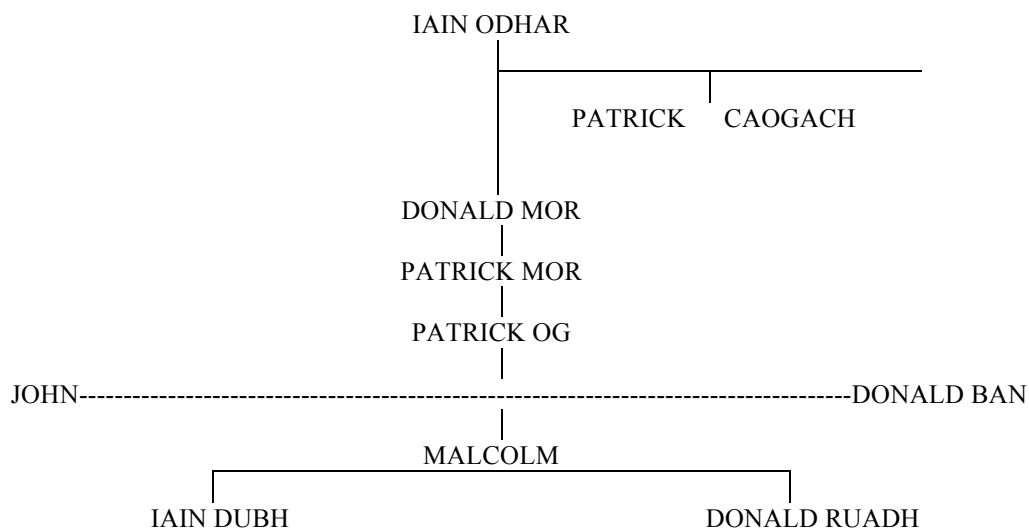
IAIN ODHAR

PATRICK CAOGACH

DONALD MOR

PATRICK MOR

PATRICK OG

JOHN------------------------------------------------------------------------------------------DONALD BAN

MALCOLM

IAIN DUBH DONALD RUADH